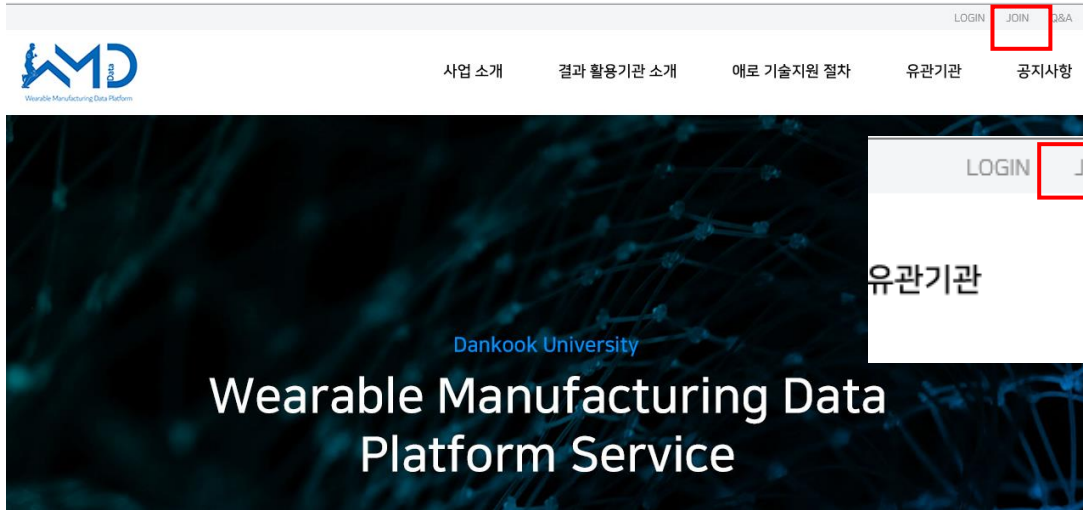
LOGIN JOIN Q&A

WMD Data
Wearable Manufacturing Data Platform

사업 소개 결과 활용기관 소개 애로 기술지원 절차 유관기관 공지사항

LOGIN J

유관기관

Dankook University
Wearable Manufacturing Data Platform Service